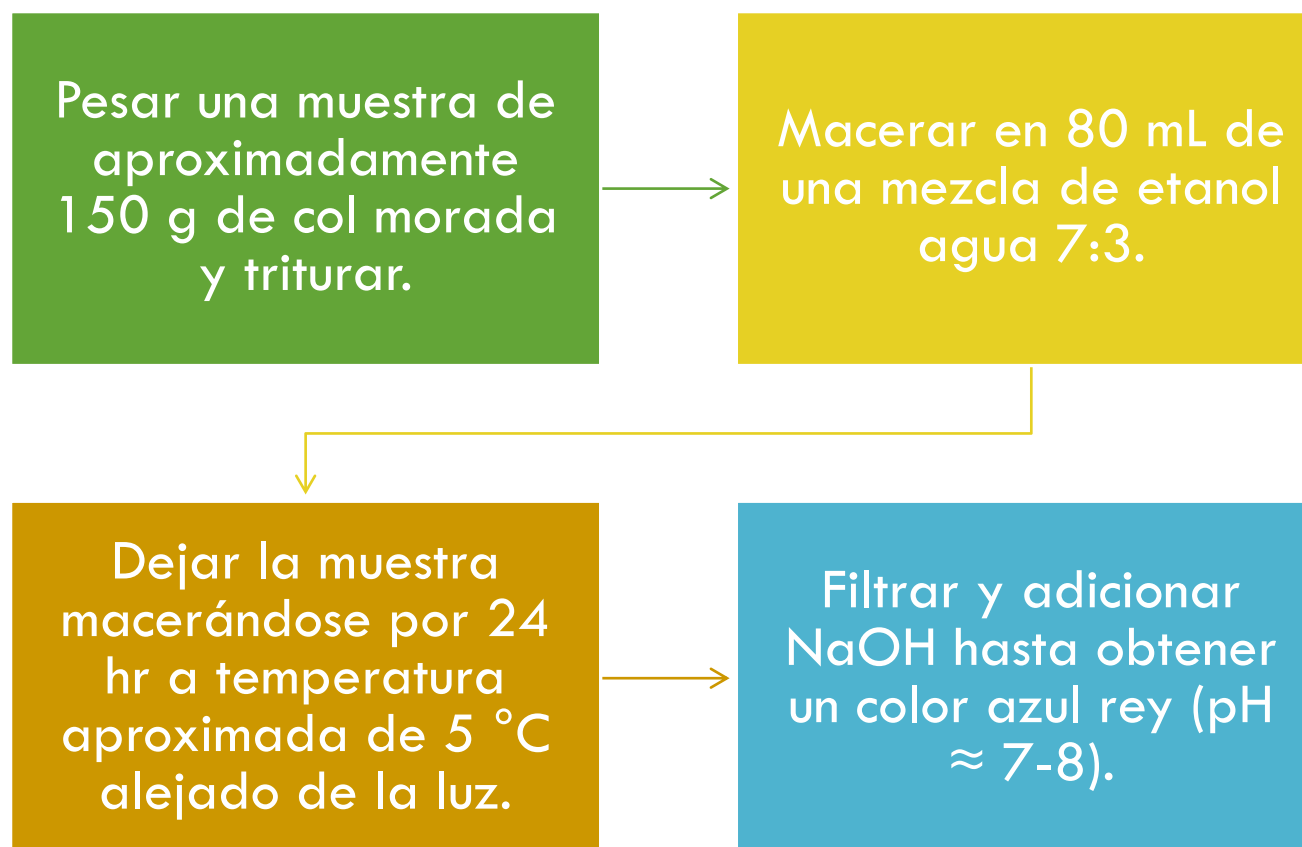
Pesar una muestra de aproximadamente 150 g de col morada y triturar.

Macerar en 80 mL de una mezcla de etanol agua 7:3.

Dejar la muestra macerándose por 24 hr a temperatura aproximada de 5 °C alejado de la luz.

Filtrar y adicionar NaOH hasta obtener un color azul rey (pH ≈ 7-8).